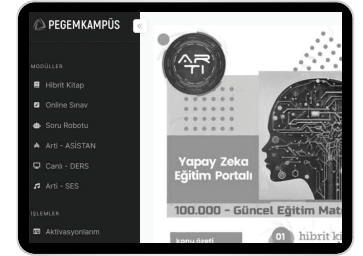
PEGEMKAMPÜS

MODÜLLER
Hibrit Kitap
Online Sınav
Soru Robotu
Arti - ASİSTAN
Canlı - DERS
Arti - SES

İŞLEMLER
Aktivasyonlarım

ARTI

Yapay Zeka
Eğitim Portalı

100.000 - Güncel Eğitim Mat

konu özeti

01 hibrit k